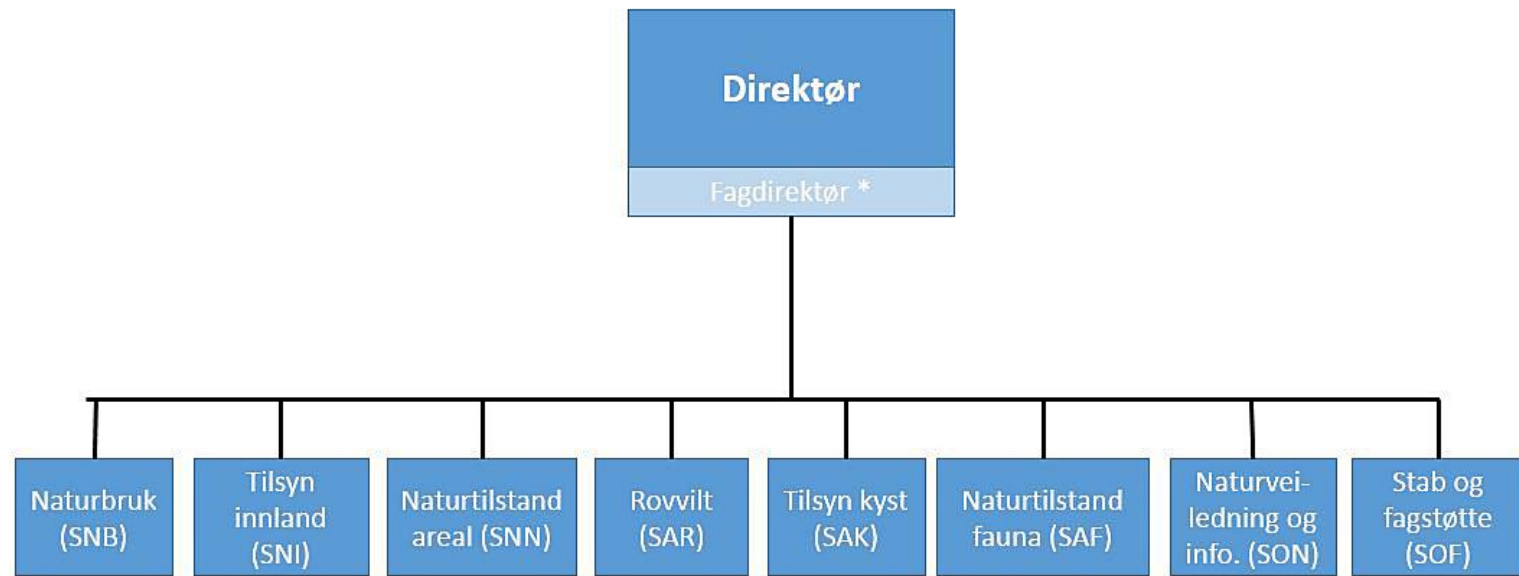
Direktør

Fagdirektør *

Naturbruk (SNB)

Tilsyn innland (SNI)

Naturtilstand areal (SNN)

Rovvilt (SAR)

Tilsyn kyst (SAK)

Naturtilstand fauna (SAF)

Naturveiledning og info. (SON)

Stab og fagstøtte (SOF)